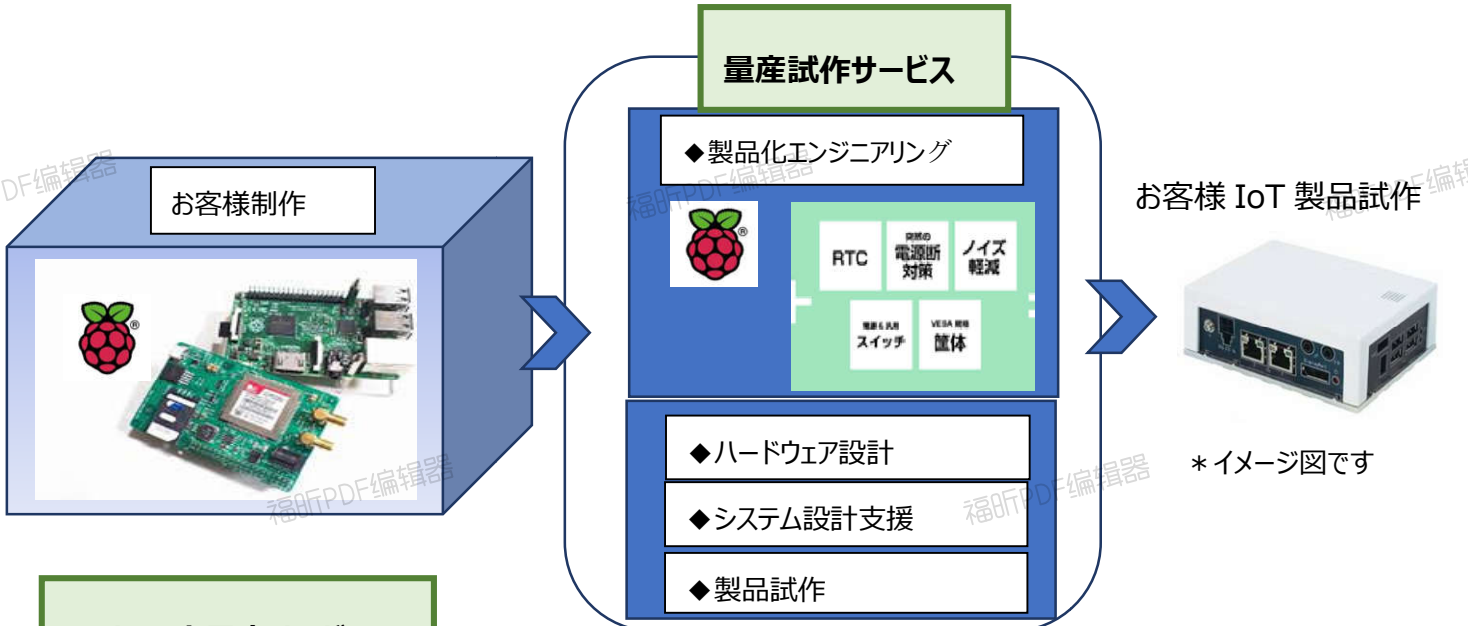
量産試作サービス

お客様制作

◆製品化エンジニアリング

RTC

突然の電源断対策

ノイズ軽減

電源＆汎用スイッチ

VESA規格筐体

◆ハードウェア設計

◆システム設計支援

◆製品試作

お客様 IoT 製品試作

＊イメージ図です

福昕PDF编辑器

福昕PDF编辑器

福昕PDF编辑器

福昕PDF编辑器

福昕PDF编辑器

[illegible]